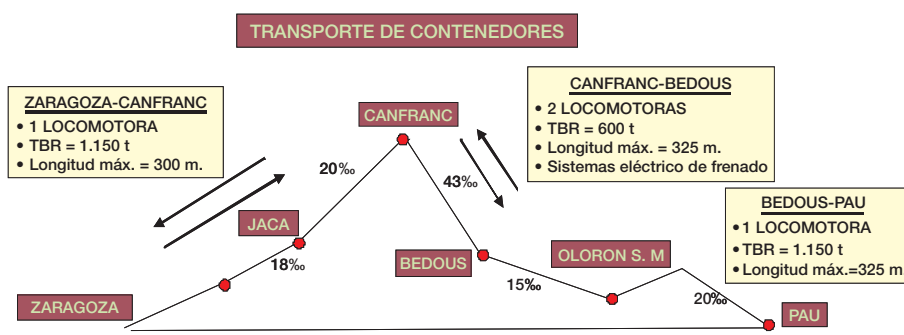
TRANSPORTE DE CONTENEDORES

ZARAGOZA-CANFRANC
• 1 LOCOMOTORA
• TBR = 1.150 t
• Longitud máx. = 300 m.

CANFRANC-BEDOUS
• 2 LOCOMOTORAS
• TBR = 600 t
• Longitud máx. = 325 m.
• Sistemas eléctrico de frenado

BEDOUS-PAU
• 1 LOCOMOTORA
• TBR = 1.150 t
• Longitud máx.=325 m

CANFRANC

20‰

43‰

JACA

18‰

BEDOUS

OLORON S. M

15‰

20‰

ZARAGOZA

PAU